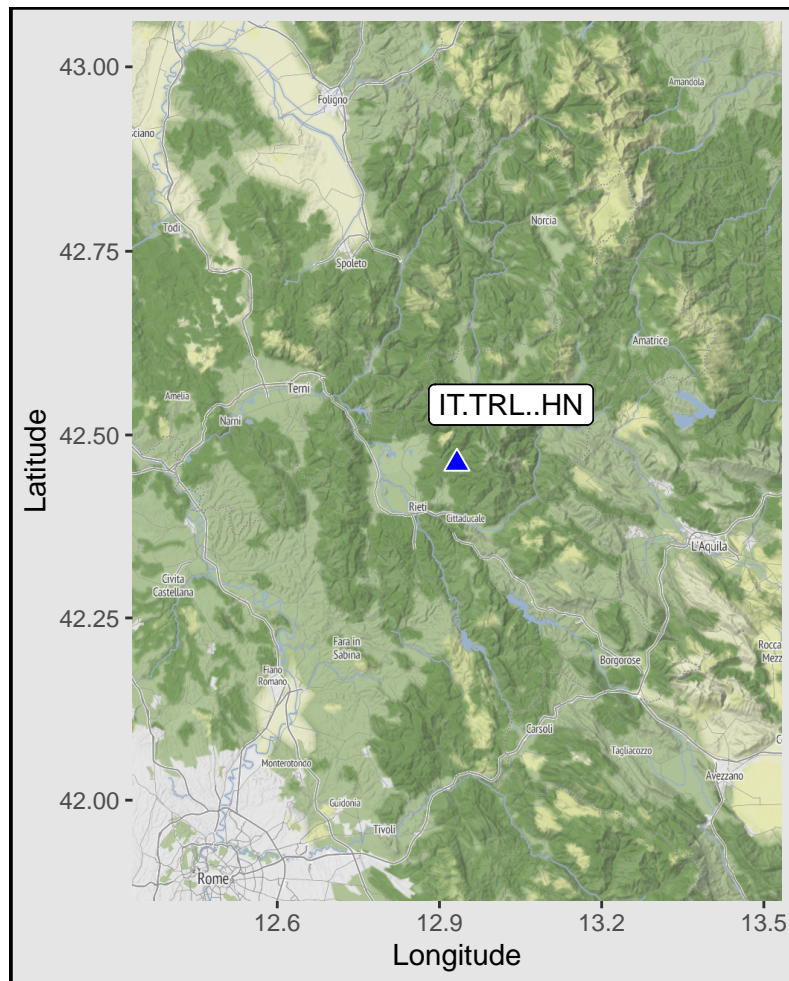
43.00
42.75
42.50
42.25
42.00
Latitude
12.6
12.9
13.2
13.5
Longitude
IT.TRL..HN
Foligno
Amandola
sciano
Todi
Norcia
Spoleto
Amatrice
Terni
Amelia
Narni
Rieti
Cittaducale
L'Aquila
Civita Castellana
Fara in Sabina
Fiano Romano
Borgorose
Rocca Mezz
Carsoli
Tagliacozzo
Avezzano
Monterotondo
Guidonia
Tivoli
Rome